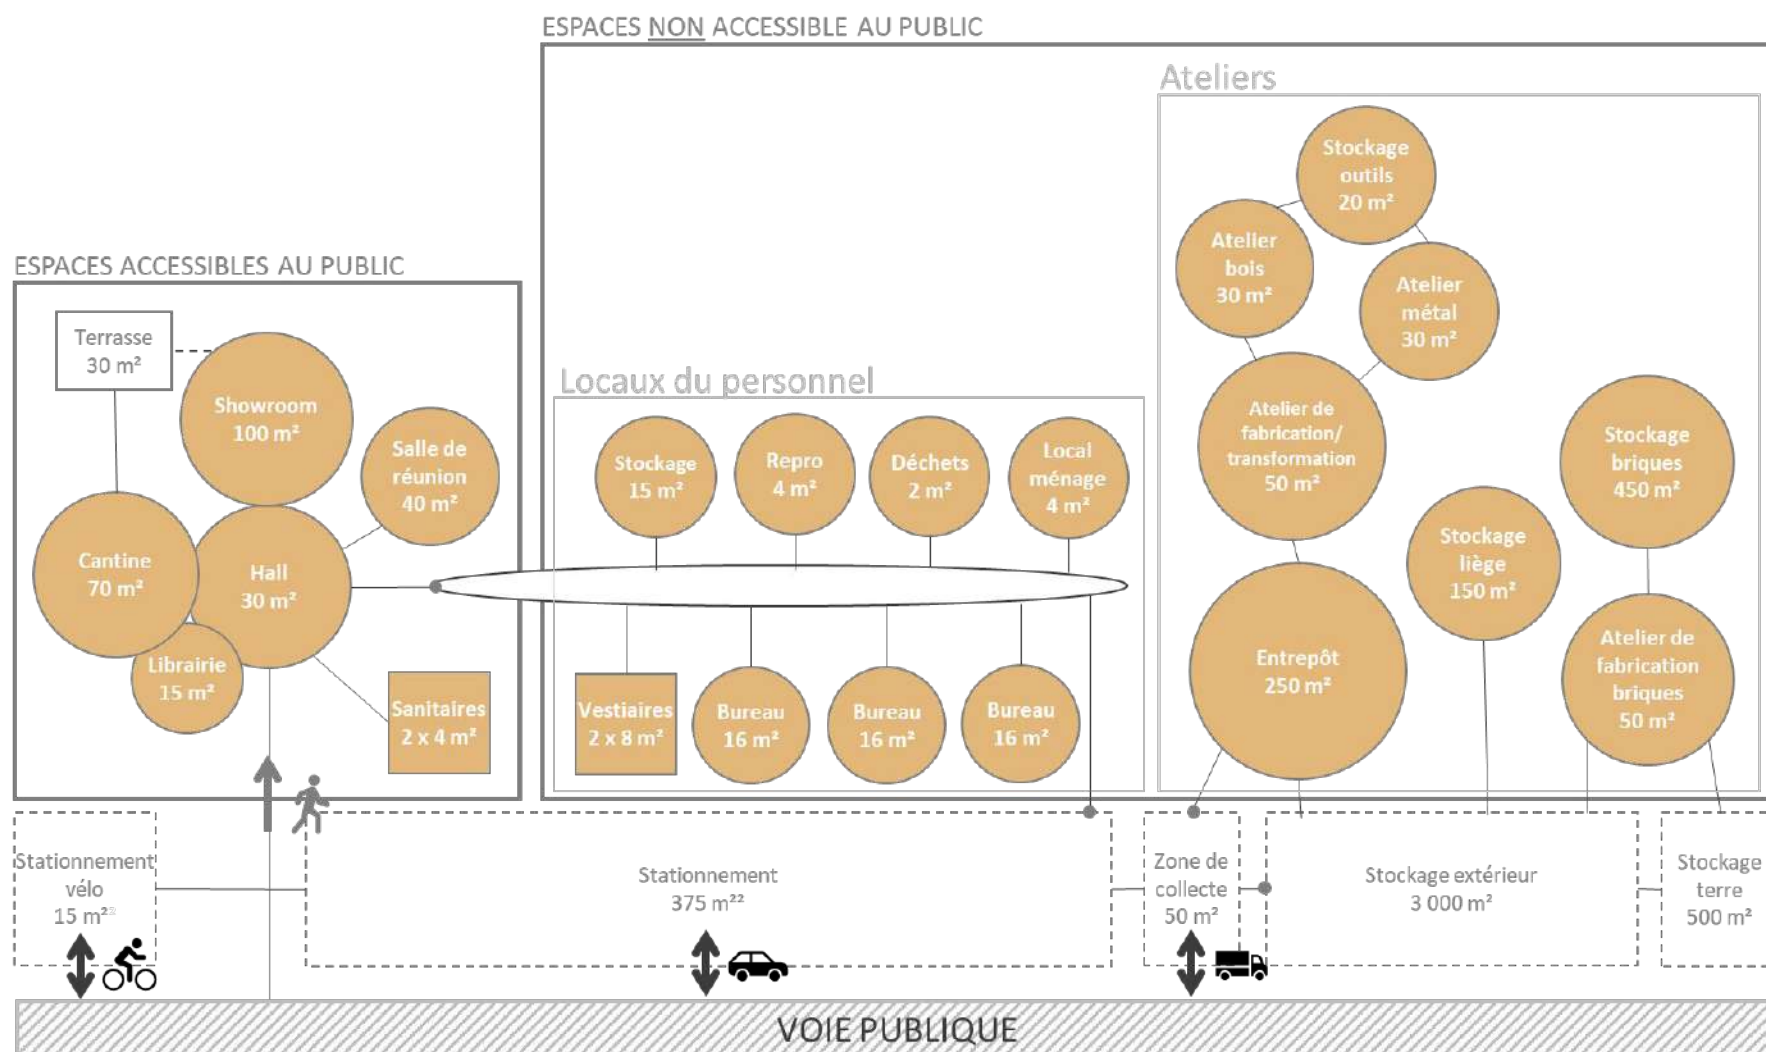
ESPACES NON ACCESSIBLE AU PUBLIC

Ateliers

Stockage outils 20 m²

Atelier bois 30 m²

Atelier métal 30 m²

ESPACES ACCESSIBLES AU PUBLIC

Terrasse 30 m²

Showroom 100 m²

Salle de réunion 40 m²

Cantine 70 m²

Hall 30 m²

Librairie 15 m²

Sanitaires 2 x 4 m²

Locaux du personnel

Stockage 15 m²

Repro 4 m²

Déchets 2 m²

Local ménage 4 m²

Vestiaires 2 x 8 m²

Bureau 16 m²

Bureau 16 m²

Bureau 16 m²

Atelier de fabrication/ transformation 50 m²

Stockage briques 450 m²

Stockage liège 150 m²

Entrepôt 250 m²

Atelier de fabrication briques 50 m²

Stationnement vélo 15 m²²

Stationnement 375 m²²

Zone de collecte 50 m²

Stockage extérieur 3 000 m²

Stockage terre 500 m²

VOIE PUBLIQUE